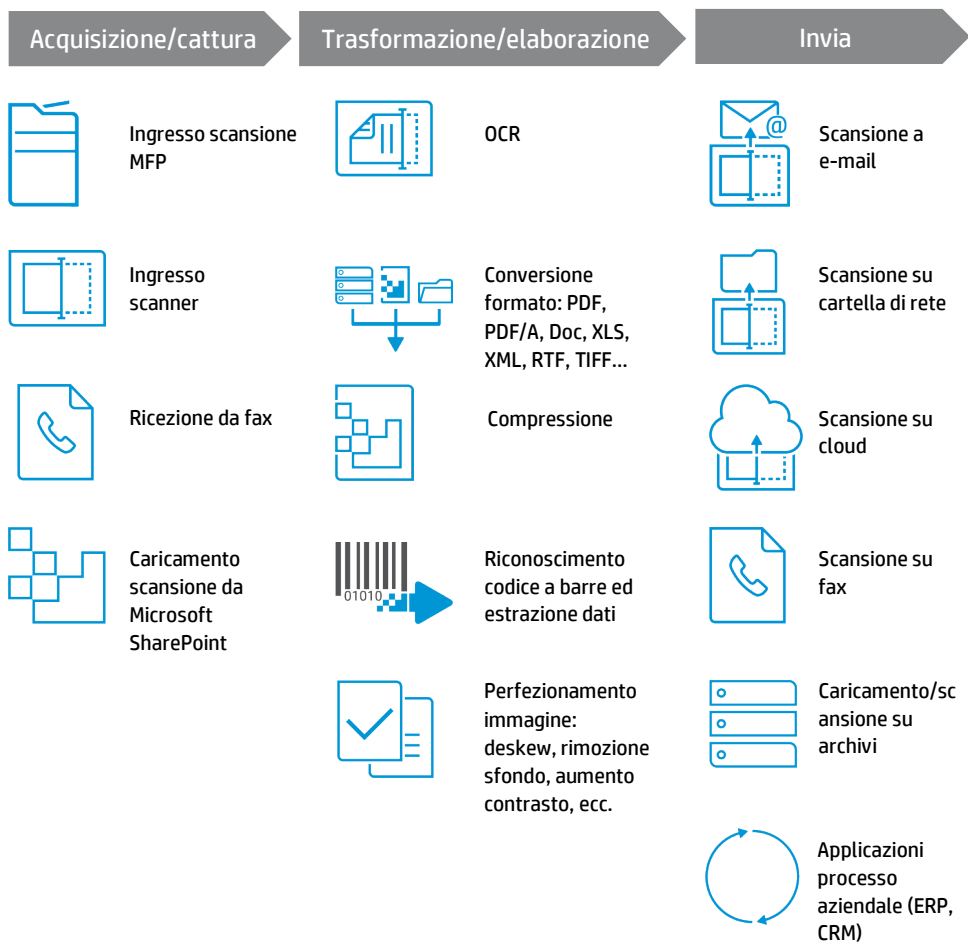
Acquisizione/cattura

Ingresso scansione MFP

Ingresso scanner

Ricezione da fax

Caricamento scansione da Microsoft SharePoint

Trasformazione/elaborazione

OCR

Conversione formato: PDF, PDF/A, Doc, XLS, XML, RTF, TIFF…

Compressione

01010

Riconoscimento codice a barre ed estrazione dati

Perfezionamento immagine: deskew, rimozione sfondo, aumento contrasto, ecc.

Invia

Scansione a e-mail

Scansione su cartella di rete

Scansione su cloud

Scansione su fax

Caricamento/sc ansione su archivi

Applicazioni processo aziendale (ERP, CRM)